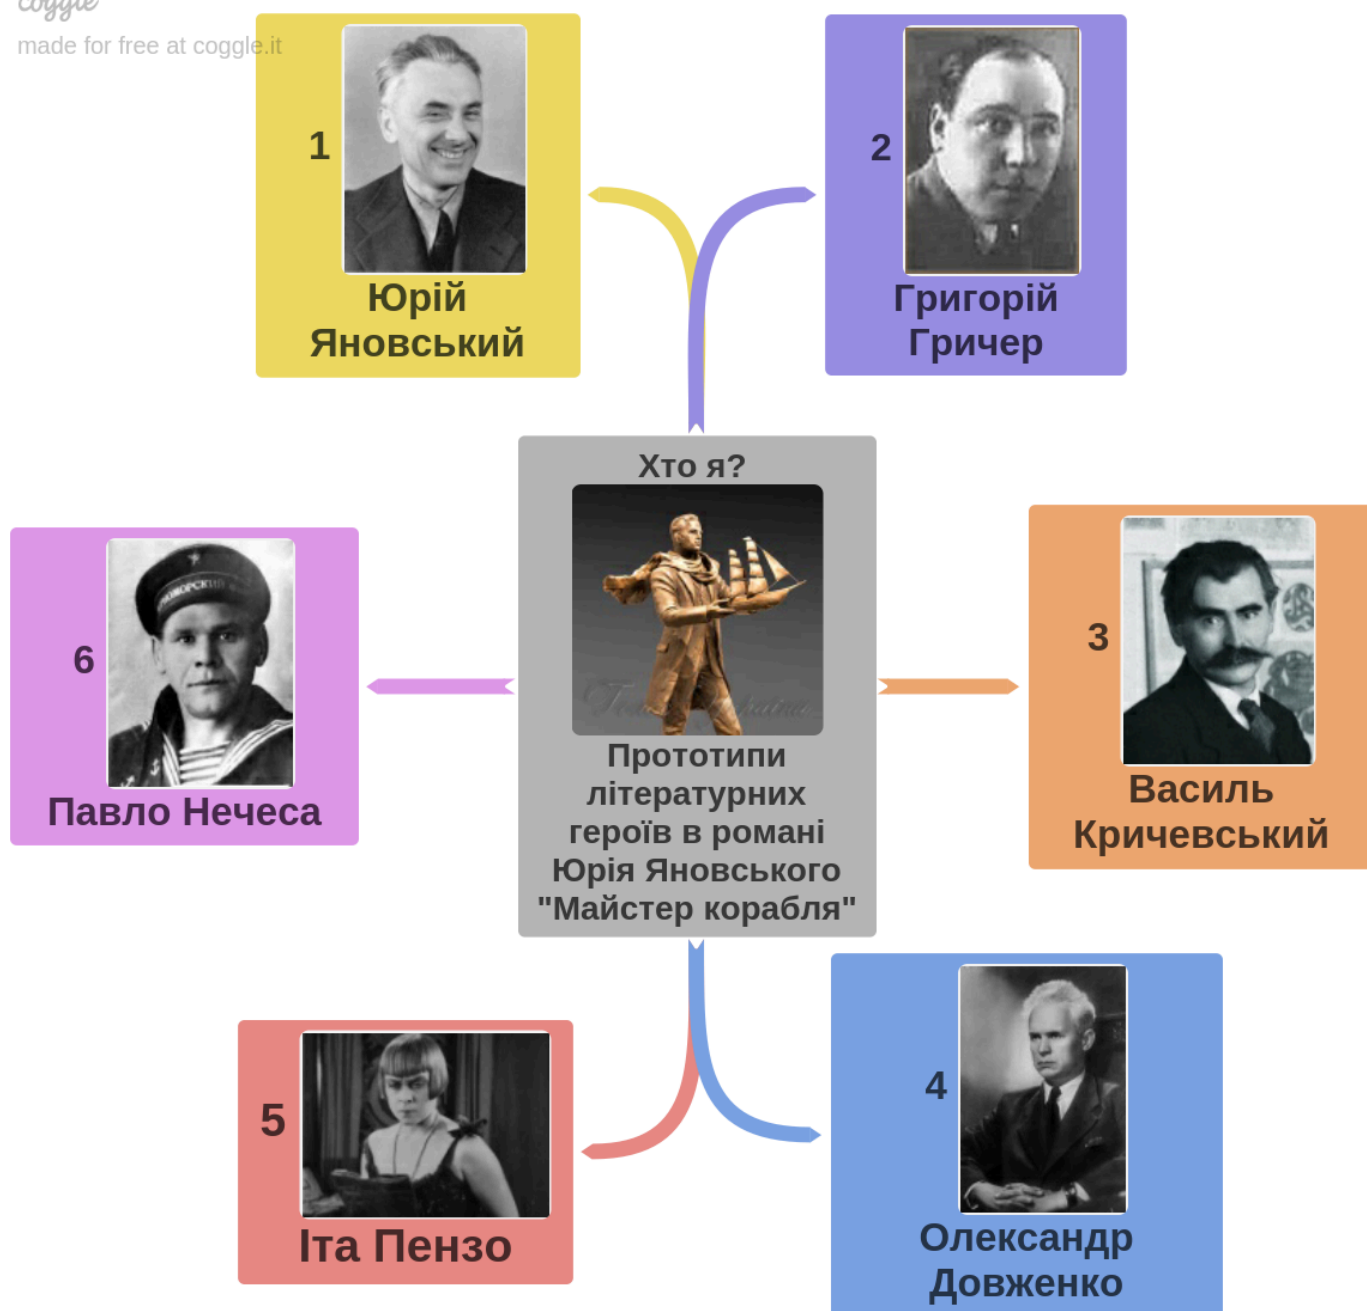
coggle
made for free at coggle.it

1
Юрій Яновський

2
Григорій Гричер

Хто я?

Прототипи літературних героїв в романі Юрія Яновського "Майстер корабля"

6
Павло Нечеса

3
Василь Кричевський

5
Іта Пензо

4
Олександр Довженко